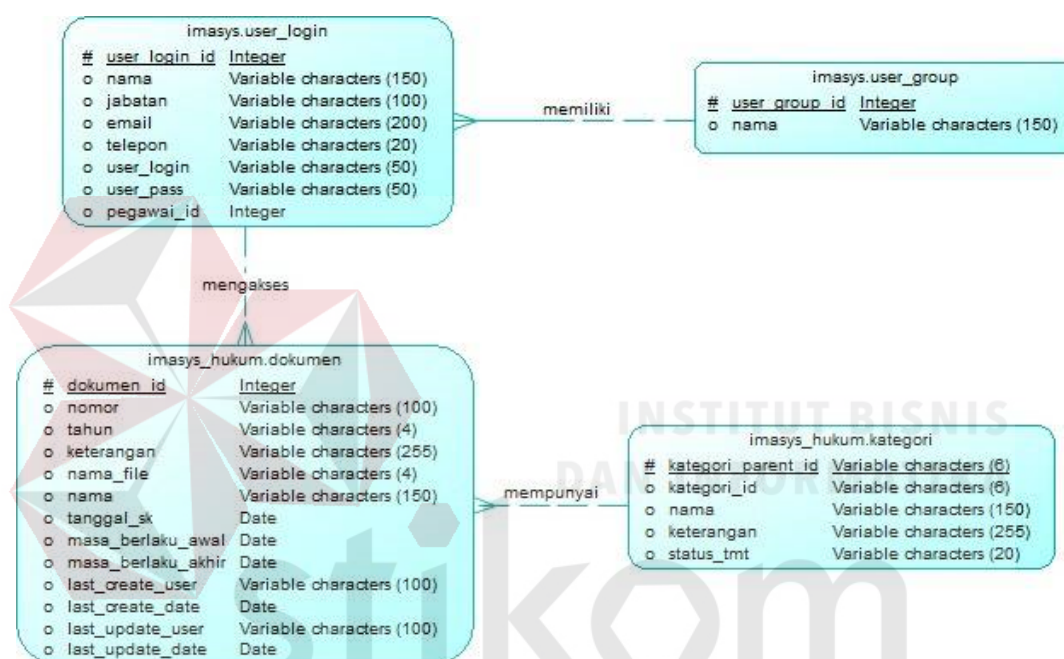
imasys.user_login

| | | |
|---|---|---|
| # | user_login_id | Integer |
| o | nama | Variable characters (150) |
| o | jabatan | Variable characters (100) |
| o | email | Variable characters (200) |
| o | telepon | Variable characters (20) |
| o | user_login | Variable characters (50) |
| o | user_pass | Variable characters (50) |
| o | pegawai_id | Integer |

memiliki

imasys.user_group

| | | |
|---|---|---|
| # | user_group_id | Integer |
| o | nama | Variable characters (150) |

mengakses

imasys_hukum.dokumen

| | | |
|---|---|---|
| # | dokumen_id | Integer |
| o | nomor | Variable characters (100) |
| o | tahun | Variable characters (4) |
| o | keterangan | Variable characters (255) |
| o | nama_file | Variable characters (4) |
| o | nama | Variable characters (150) |
| o | tanggal_sk | Date |
| o | masa_berlaku_awal | Date |
| o | masa_berlaku_akhir | Date |
| o | last_create_user | Variable characters (100) |
| o | last_create_date | Date |
| o | last_update_user | Variable characters (100) |
| o | last_update_date | Date |

mempunyai

INSTITUT BISNIS DAN INFORMATIKA

imasys_hukum.kategori

| | | |
|---|---|---|
| # | kategori_parent_id | Variable characters (6) |
| o | kategori_id | Variable characters (6) |
| o | nama | Variable characters (150) |
| o | keterangan | Variable characters (255) |
| o | status_tmt | Variable characters (20) |

stikom